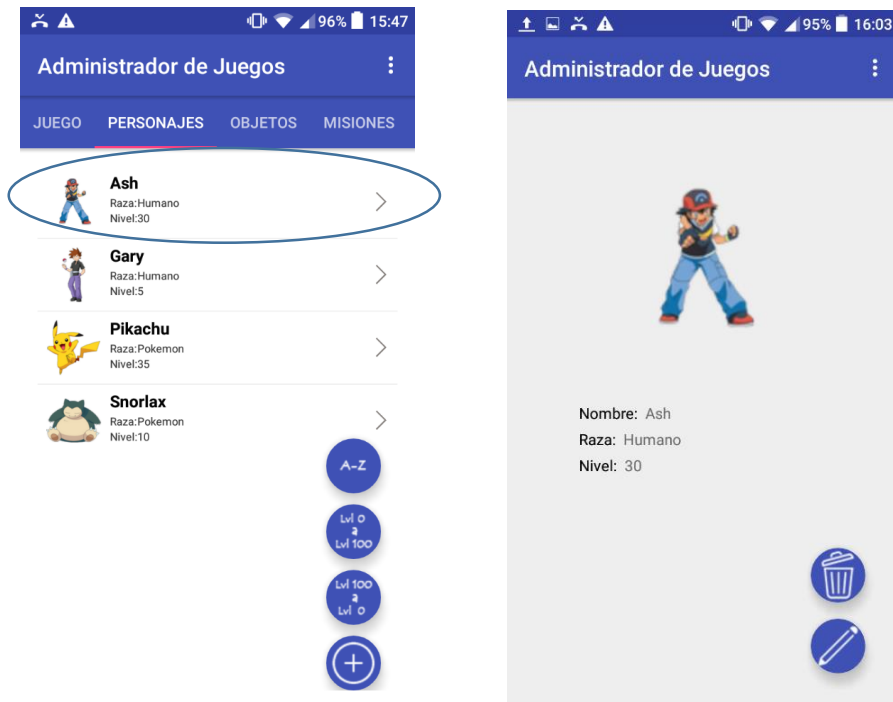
96% 15:47

Administrador de Juegos

JUEGO PERSONAJES OBJETOS MISIONES

Ash
Raza:Humano
Nivel:30

Gary
Raza:Humano
Nivel:5

Pikachu
Raza:Pokemon
Nivel:35

Snorlax
Raza:Pokemon
Nivel:10

A-Z

Lvl 0 a Lvl 100

Lvl 100 a Lvl 0

95% 16:03

Administrador de Juegos

Nombre: Ash
Raza: Humano
Nivel: 30